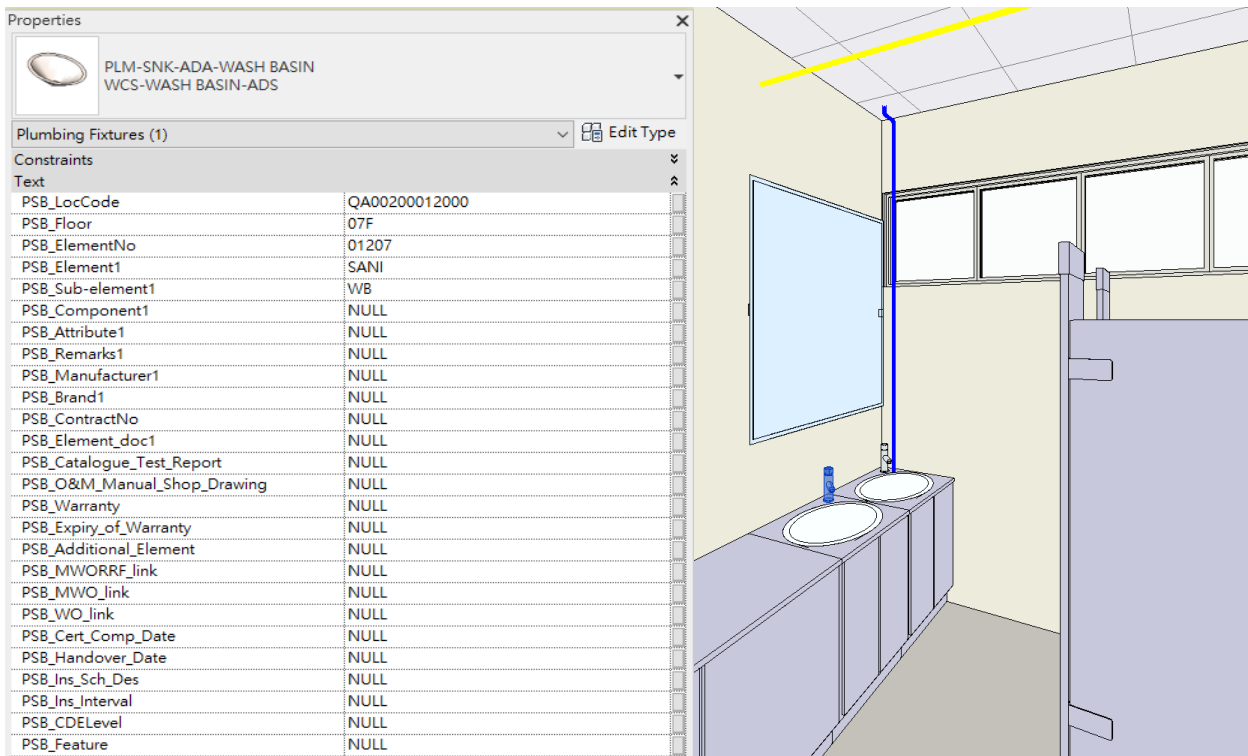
Properties

PLM-SNK-ADA-WASH BASIN
WCS-WASH BASIN-ADS

Plumbing Fixtures (1)

Edit Type

Constraints

Text

| | |
|---|---|
| PSB_LocCode | QA00200012000 |
| PSB_Floor | 07F |
| PSB_ElementNo | 01207 |
| PSB_Element1 | SANI |
| PSB_Sub-element1 | WB |
| PSB_Component1 | NULL |
| PSB_Attribute1 | NULL |
| PSB_Remarks1 | NULL |
| PSB_Manufacturer1 | NULL |
| PSB_Brand1 | NULL |
| PSB_ContractNo | NULL |
| PSB_Element_doc1 | NULL |
| PSB_Catalogue_Test_Report | NULL |
| PSB_O&M_Manual_Shop_Drawing | NULL |
| PSB_Warranty | NULL |
| PSB_Expiry_of_Warranty | NULL |
| PSB_Additional_Element | NULL |
| PSB_MWORRF_link | NULL |
| PSB_MWO_link | NULL |
| PSB_WO_link | NULL |
| PSB_Cert_Comp_Date | NULL |
| PSB_Handover_Date | NULL |
| PSB_Ins_Sch_Des | NULL |
| PSB_Ins_Interval | NULL |
| PSB_CDELevel | NULL |
| PSB_Feature | NULL |